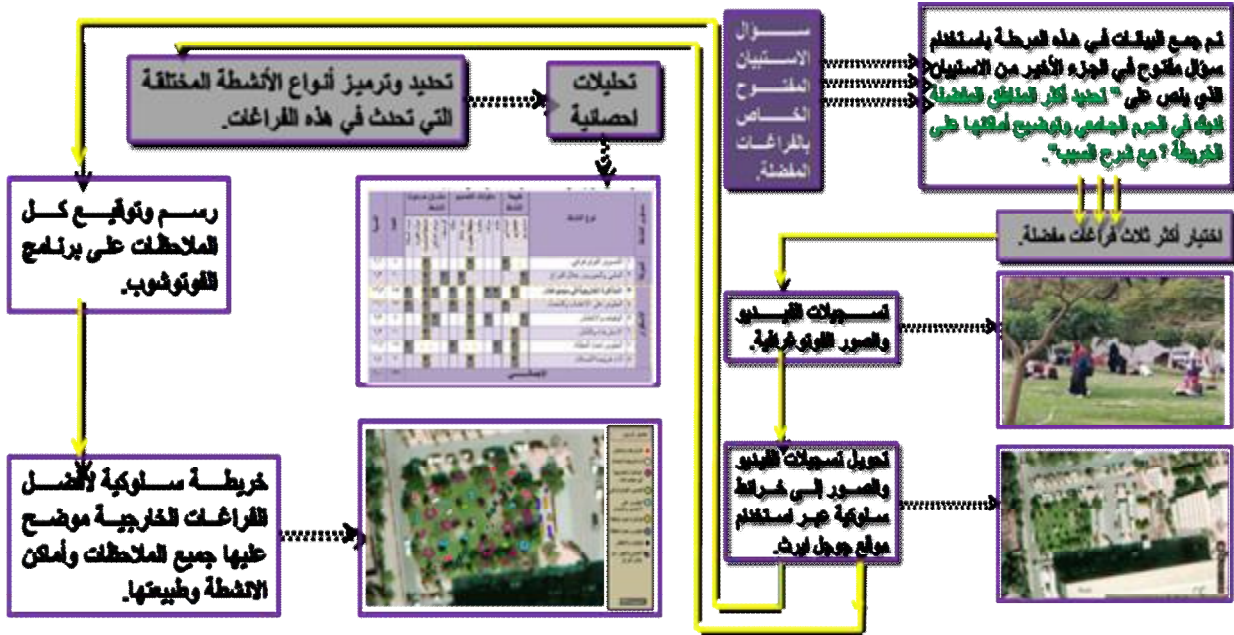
تم جمع البيانات في هذه المرحلة باستخدام سؤال مفتوح في الجزء الأخير من الاستبيان الذي ينص على " تحديد أكثر المناطق المفضلة لديك في الحرم الجامعي وتوضيح أماكنها على الخريطة ؟ مع شرح السبب".

سؤال الاستبيان المفتوح الخاص بالفراغات المفضلة.

تحليلات احصائية

تحديد وترميز أنواع الأنشطة المختلفة التي تحدث في هذه الفراغات.

اختيار أكثر ثلاث فراغات مفضلة.

تسجيلات الفيديو والصور الفوتوغرافية.

تحويل تسجيلات الفيديو والصور إلى خرائط سلوكية عبر استخدام موقع جوجل ايرث.

رسم وتوقيع كل الملاحظات على برنامج الفوتوشوب.

خريطة سلوكية لأفضل الفراغات الخارجية موضح عليها جميع الملاحظات وأماكن الانشطة وطبيعتها.

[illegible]